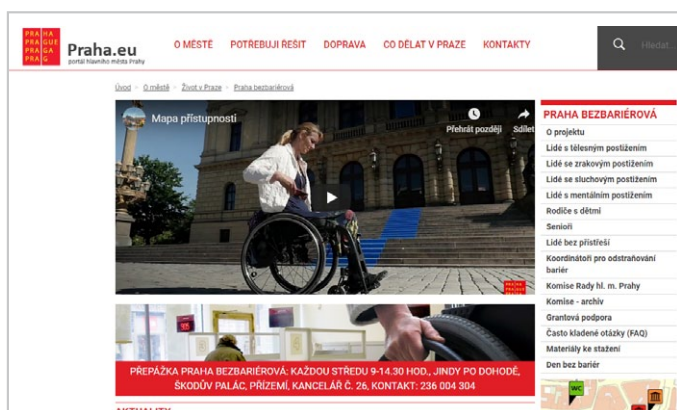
PRAHA PRAGUE PRAGA PRAG

Praha.eu
portál hlavního města Prahy

O MĚSTĚ POTŘEBUJI ŘEŠIT DOPRAVA CO DĚLAT V PRAZE KONTAKTY

Hledat...

Úvod > O městě > Život v Praze > Praha bezbariérová

Mapa přístupnosti

Přehrát později Sdílet

PRAHA PRAGUE PRAGA

PŘEPÁŽKA PRAHA BEZBARIÉROVÁ: KAŽDOU STŘEDU 9-14.30 HOD., JINDY PO DOHODĚ, ŠKODŮV PALÁC, PŘÍZEMÍ, KANCELÁŘ Č. 26, KONTAKT: 236 004 304

AKTUALITY

PRAHA BEZBARIÉROVÁ
O projektu
Lidé s tělesným postižením
Lidé se zrakovým postižením
Lidé se sluchovým postižením
Lidé s mentálním postižením
Rodiče s dětmi
Senioři
Lidé bez přístřeší
Koordinátoři pro odstraňování bariér
Komise Rady hl. m. Prahy
Komise - archiv
Grantová podpora
Často kladené otázky (FAQ)
Materiály ke stažení
Den bez bariér

WC